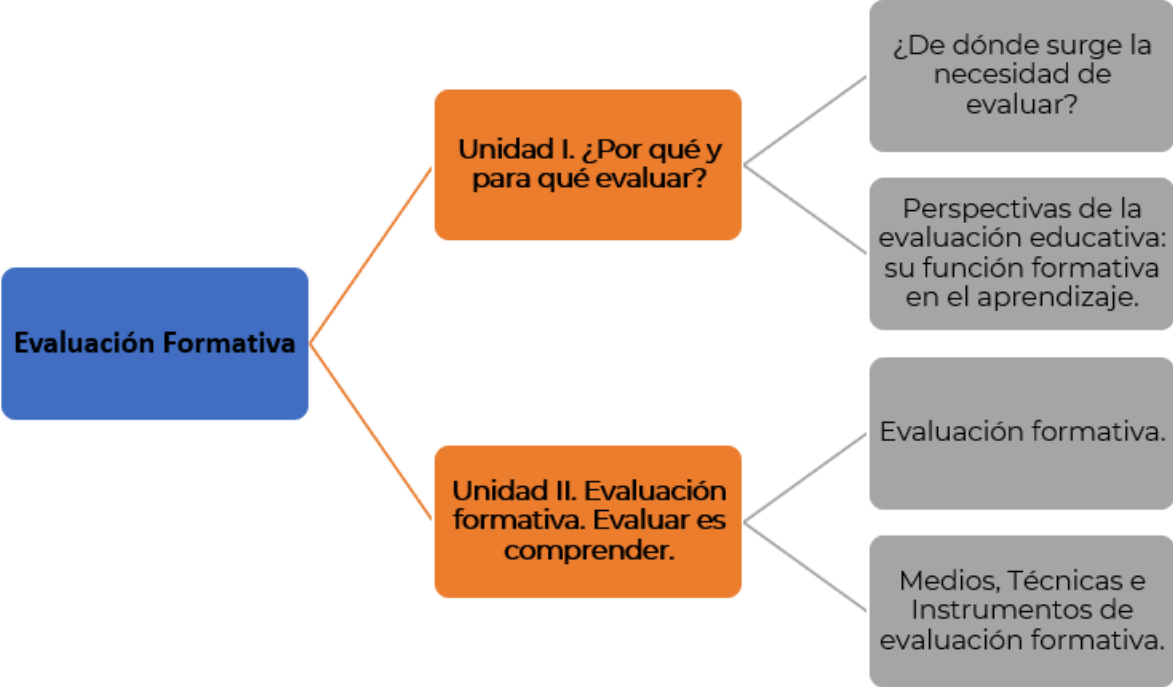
Evaluación Formativa

Unidad I. ¿Por qué y para qué evaluar?

¿De dónde surge la necesidad de evaluar?

Perspectivas de la evaluación educativa: su función formativa en el aprendizaje.

Unidad II. Evaluación formativa. Evaluar es comprender.

Evaluación formativa.

Medios, Técnicas e Instrumentos de evaluación formativa.